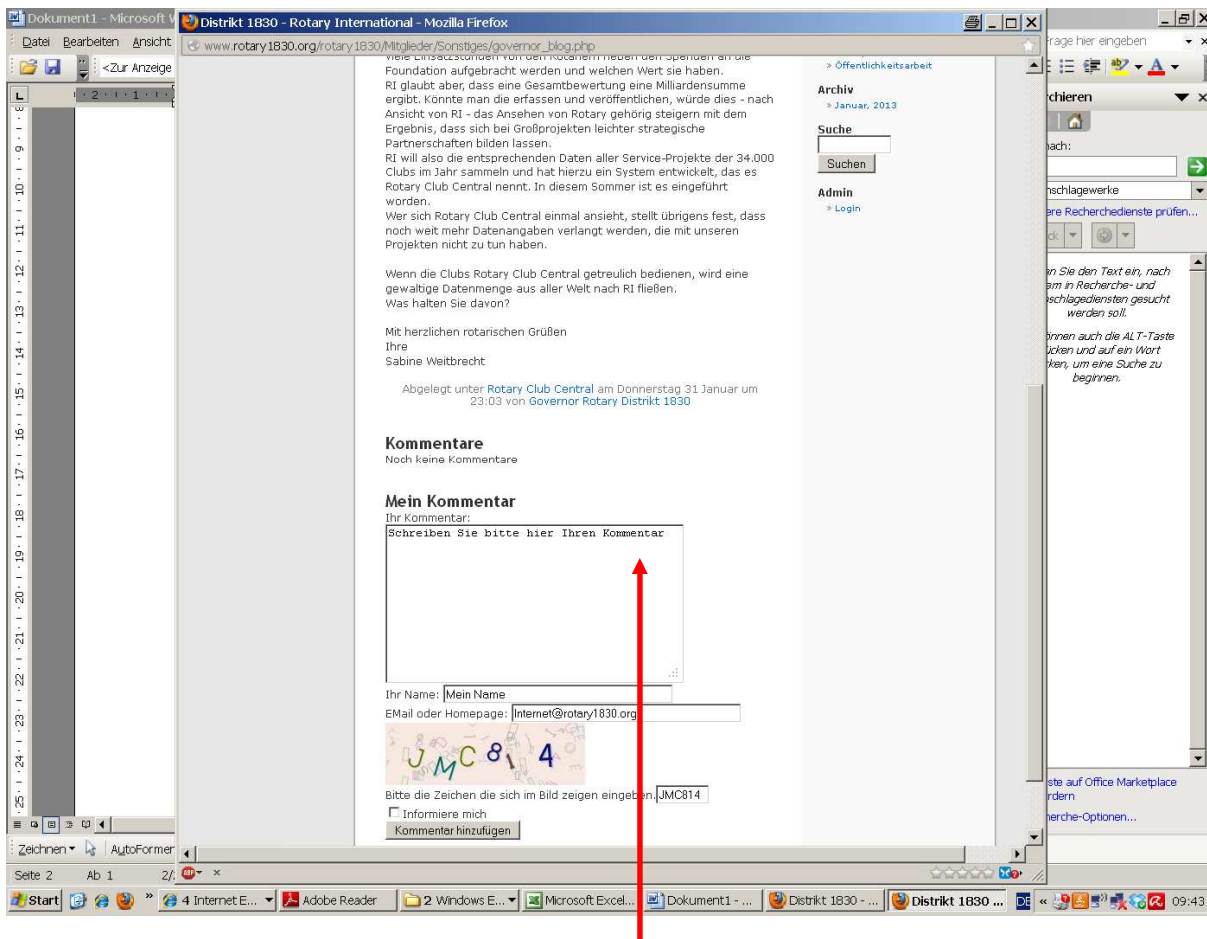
Dokument1 - Microsoft
Datei Bearbeiten Ansicht
<Zur Anzeige

Distrikt 1830 - Rotary International - Mozilla Firefox
www.rotary1830.org/rotary1830/Mitglieder/Sonstiges/governor_blog.php

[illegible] Foundation aufgebracht werden und welchen Wert sie haben.
RI glaubt aber, dass eine Gesamtbewertung eine Milliardensumme ergibt. Könnte man die erfassen und veröffentlichen, würde dies - nach Ansicht von RI - das Ansehen von Rotary gehörig steigern mit dem Ergebnis, dass sich bei Großprojekten leichter strategische Partnerschaften bilden lassen.
RI will also die entsprechenden Daten aller Service-Projekte der 34.000 Clubs im Jahr sammeln und hat hierzu ein System entwickelt, das es Rotary Club Central nennt. In diesem Sommer ist es eingeführt worden.
Wer sich Rotary Club Central einmal ansieht, stellt übrigens fest, dass noch weit mehr Datenangaben verlangt werden, die mit unseren Projekten nicht zu tun haben.

Wenn die Clubs Rotary Club Central getreulich bedienen, wird eine gewaltige Datenmenge aus aller Welt nach RI fließen.
Was halten Sie davon?

Mit herzlichen rotarischen Grüßen
Ihre
Sabine Weitbrecht

Abgelegt unter Rotary Club Central am Donnerstag 31 Januar um 23:03 von Governor Rotary Distrikt 1830

Kommentare
Noch keine Kommentare

Mein Kommentar
Ihr Kommentar:
Schreiben Sie bitte hier Ihren Kommentar

Ihr Name: Mein Name
EMail oder Homepage: Internet@rotary1830.org
JMC 814
Bitte die Zeichen die sich im Bild zeigen eingeben. JMC814
Informiere mich
Kommentar hinzufügen

» Öffentlichkeitsarbeit
Archiv
» Januar, 2013
Suche
Suchen
Admin
» Login

rage hier eingeben
rchieren
ach:
nschlagewerke
ere Recherchedienste prüfen...
en Sie den Text ein, nach em in Recherche- und schlagediensten gesucht werden soll.
önnen auch die ALT-Taste ücken und auf ein Wort ken, um eine Suche zu beginnen.
ste auf Office Marketplace rdern
herche-Optionen...

Zeichnen AutoFormen
Seite 2 Ab 1 2/
Start 4 Internet E... Adobe Reader 2 Windows E... Microsoft Excel... Dokument1 - ... Distrikt 1830 - ... Distrikt 1830 ... DE 09:43